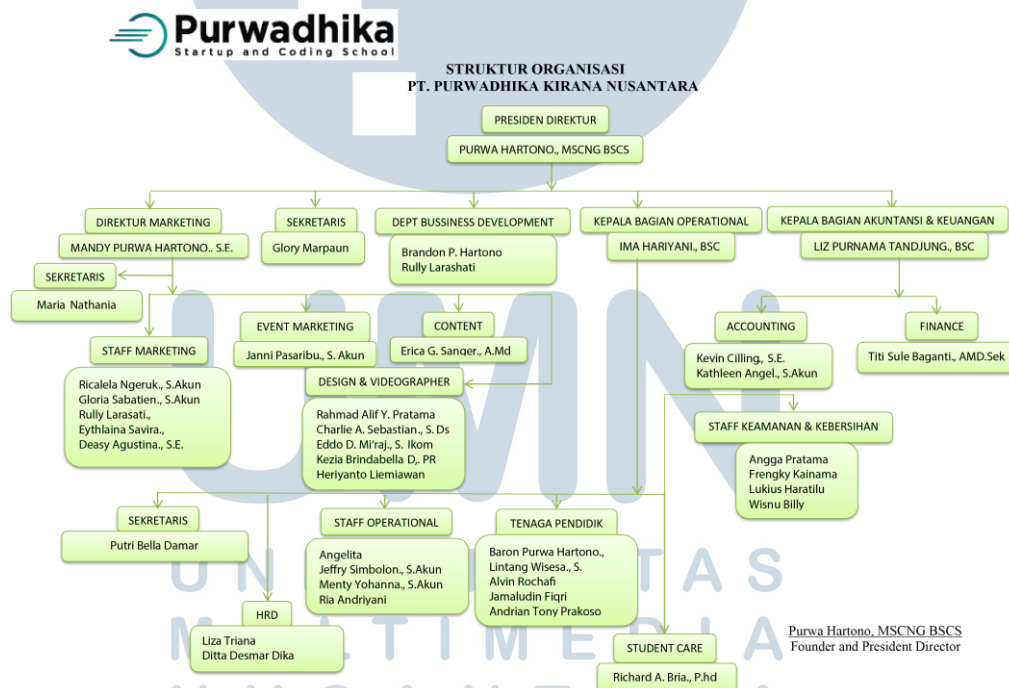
Purwadhika
Startup and Coding School

STRUKTUR ORGANISASI
PT. PURWADHIKA KIRANA NUSANTARA

PRESIDEN DIREKTUR
PURWA HARTONO., MSCNG BSCS

DIREKTUR MARKETING
MANDY PURWA HARTONO., S.E.

SEKRETARIS
Glory Marpaun

DEPT BUSSINESS DEVELOPMENT
Brandon P. Hartono
Rully Larashati

KEPALA BAGIAN OPERATIONAL
IMA HARIYANI., BSC

KEPALA BAGIAN AKUNTANSI & KEUANGAN
LIZ PURNAMA TANDJUNG., BSC

SEKRETARIS
Maria Nathania

EVENT MARKETING
Janni Pasaribu., S. Akun

CONTENT
Erica G. Sanger., A.Md

STAFF MARKETING
Ricalela Ngeruk., S.Akun
Gloria Sabatien., S.Akun
Rully Larasati.,
Eythlaina Savira.,
Deasy Agustina., S.E.

DESIGN & VIDEOGRAPHER
Rahmad Alif Y. Pratama
Charlie A. Sebastian., S. Ds
Eddo D. Mi'raj., S. Ikom
Kezia Brindabella D,. PR
Heriyanto Liemiawan

ACCOUNTING
Kevin Cilling, S.E.
Kathleen Angel., S.Akun

FINANCE
Titi Sule Baganti., AMD.Sek

STAFF KEAMANAN & KEBERSIHAN
Angga Pratama
Frengky Kainama
Lukius Haratilu
Wisnu Billy

SEKRETARIS
Putri Bella Damar

STAFF OPERATIONAL
Angelita
Jeffry Simbolon., S.Akun
Menty Yohanna., S.Akun
Ria Andriyani

TENAGA PENDIDIK
Baron Purwa Hartono.,
Lintang Wisesa., S.
Alvin Rochafi
Jamaludin Fiqri
Andrian Tony Prakoso

HRD
Liza Triana
Ditta Desmar Dika

STUDENT CARE
Richard A. Bria., P.hd

Purwa Hartono, MSCNG BSCS
Founder and President Director

UNIVERSITAS MULTIMEDIA NUSANTARA